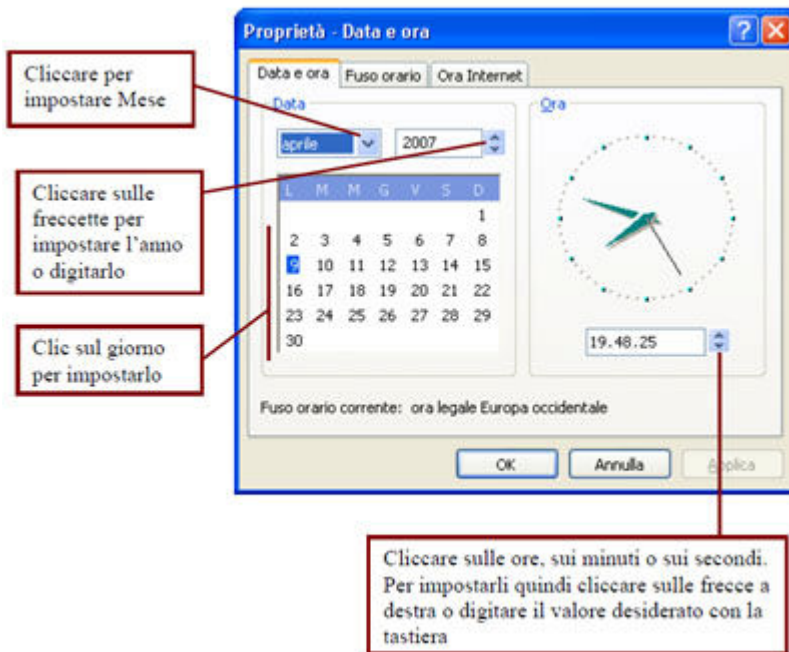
Proprietà - Data e ora

Data e ora | Fuso orario | Ora Internet

Data

aprile

2007

| L | M | M | G | V | S | D |
|---|---|---|---|---|---|---|
| | | | | | | 1 |
| 2 | 3 | 4 | 5 | 6 | 7 | 8 |
| 9 | 10 | 11 | 12 | 13 | 14 | 15 |
| 16 | 17 | 18 | 19 | 20 | 21 | 22 |
| 23 | 24 | 25 | 26 | 27 | 28 | 29 |
| 30 | | | | | | |

Ora

19.48.25

Fuso orario corrente: ora legale Europa occidentale

OK

Annulla

Applica

Cliccare per impostare Mese

Cliccare sulle freccette per impostare l'anno o digitarlo

Clic sul giorno per impostarlo

Cliccare sulle ore, sui minuti o sui secondi. Per impostarli quindi cliccare sulle frecce a destra o digitare il valore desiderato con la tastiera